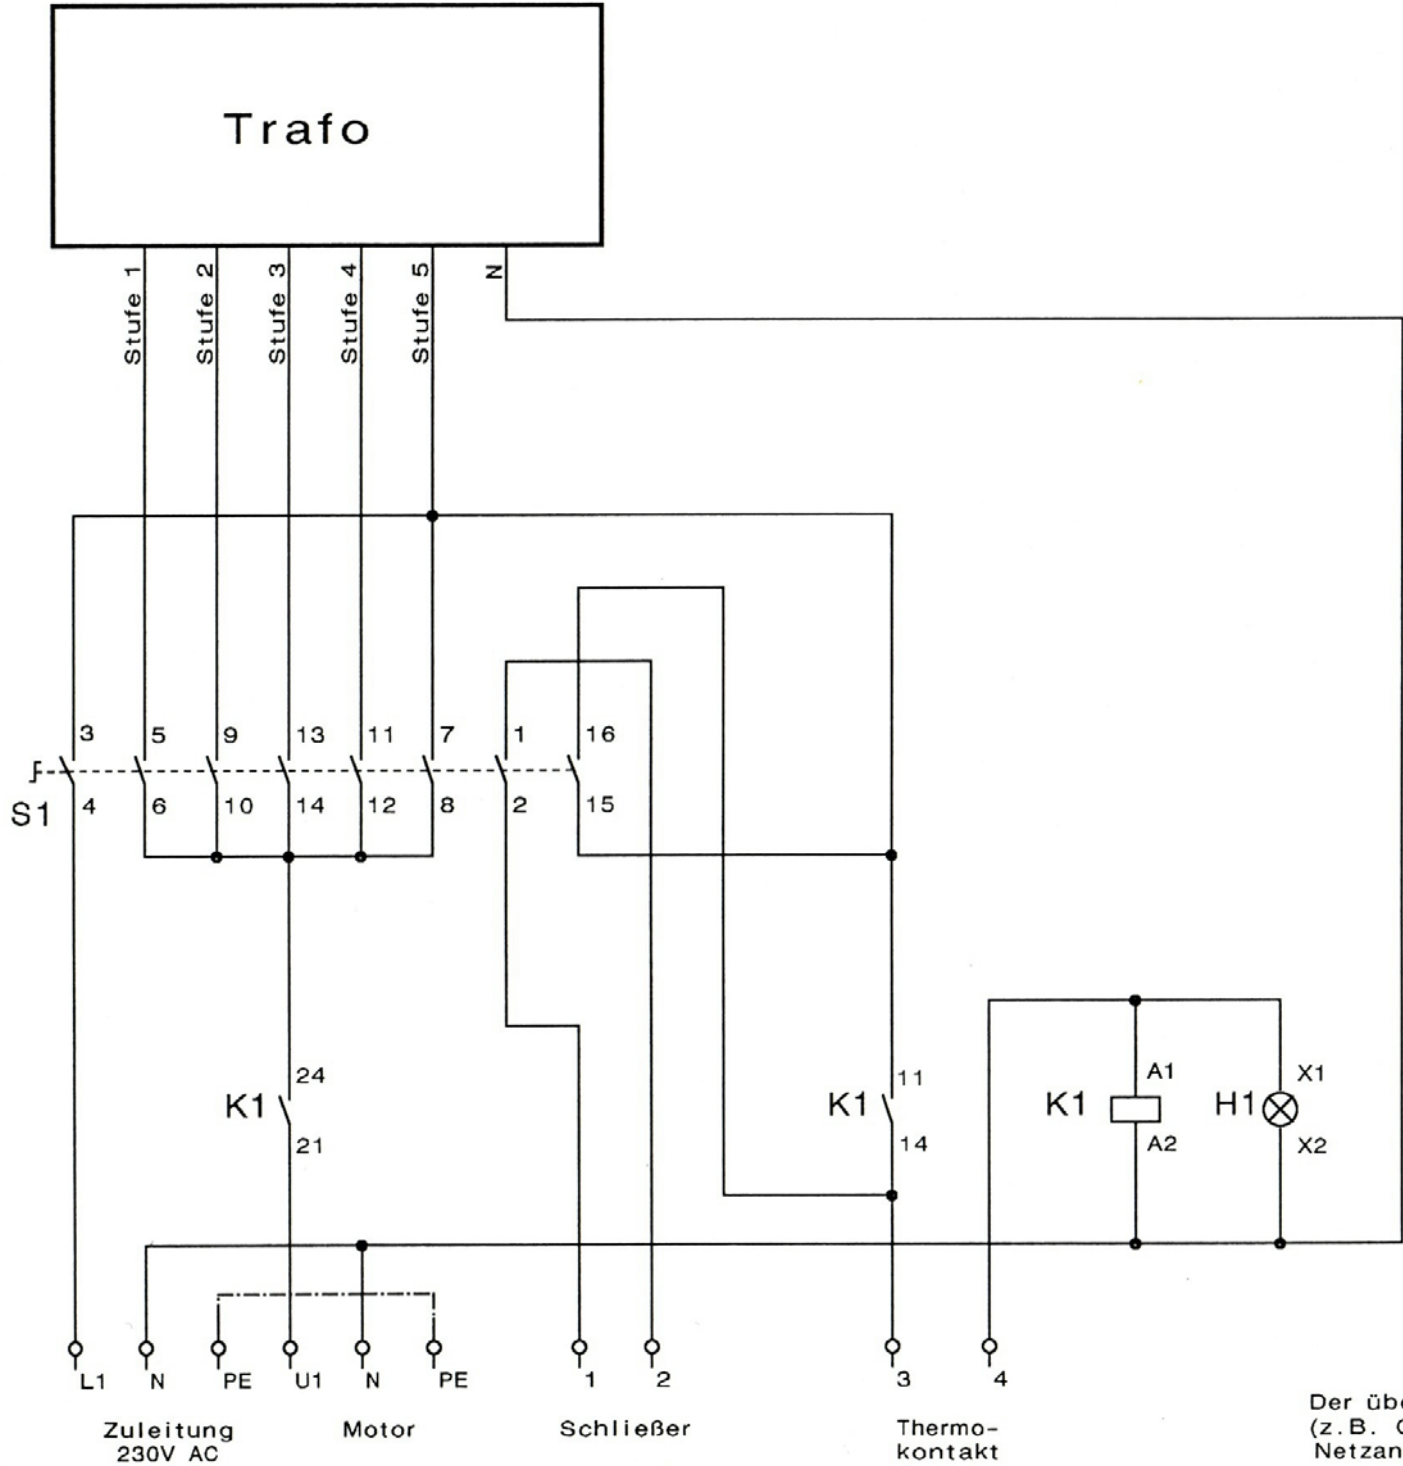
Trafo

Stufe 1
Stufe 2
Stufe 3
Stufe 4
Stufe 5
N

3 5 9 13 11 7 1 16
S1
4 6 10 14 12 8 2 15

K1 24
21

K1 11
14

K1 A1
A2

H1 X1
X2

L1 N PE U1 N PE 1 2 3 4

Zuleitung 230V AC

Motor

Schließer

Thermokontakt

Der übe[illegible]
(z.B. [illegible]
Netzan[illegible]